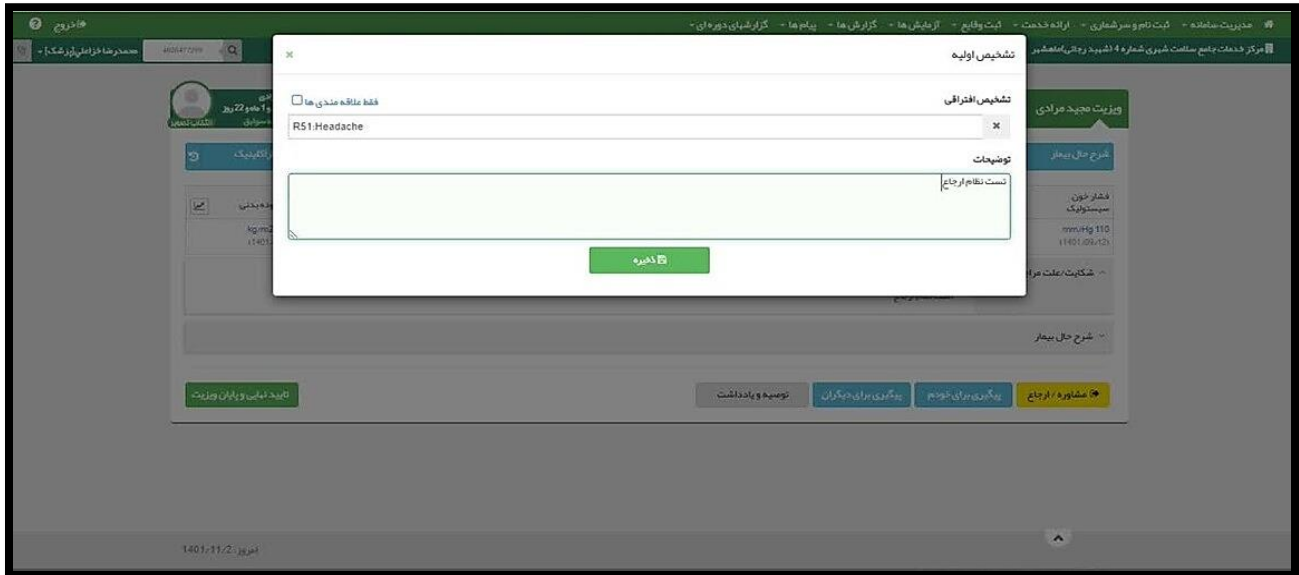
مدیریت سامانه - ثبت نام و سرشماری - ارائه خدمت - ثبت وقایع - آزمایش ها - گزارش ها - پیام ها - گزارشهای دوره ای -

خروج

مرکز خدمات جامع سلامت شهری شماره 4 (شهید رجائی)ماهشهر

محمدرضا خزاعلی(پزشک)

ویزیت مجید مرادی

و 1 ماه و 22 روز

انتخاب تصویر

شرح حال بیمار

فشار خون سیستولیک

mmHg 110

(1401/09/12)

kg/m2

(1401/

شکایت/علت مراجعه

شرح حال بیمار

مشاوره / ارجاع

پیگیری برای خودم

پیگیری برای دیگران

توصیه و یادداشت

تایید نهایی و پایان ویزیت

امروز: 1401/11/2

تشخیص اولیه

×

تشخیص افتراقی

فقط علاقه مندی ها

R51:Headache

×

توضیحات

تست نظام ارجاع

ذخیره